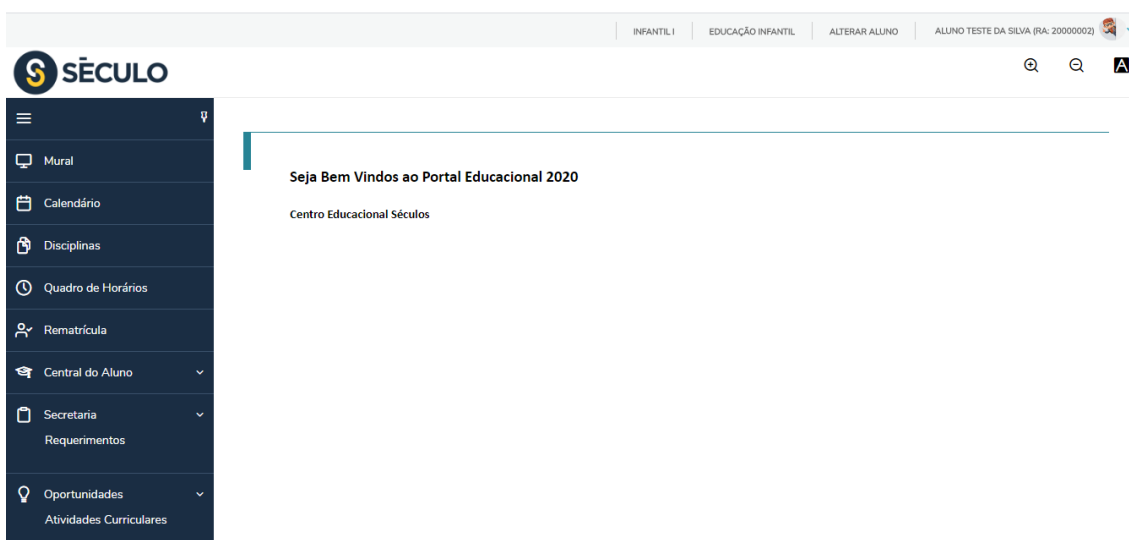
INFANTIL I | EDUCAÇÃO INFANTIL | ALTERAR ALUNO | ALUNO TESTE DA SILVA (RA: 20000002)

SÈCULO

A

Mural

Calendário

Disciplinas

Quadro de Horários

Rematrícula

Central do Aluno

Secretaria
Requerimentos

Oportunidades
Atividades Curriculares

Seja Bem Vindos ao Portal Educacional 2020

Centro Educacional Séculos